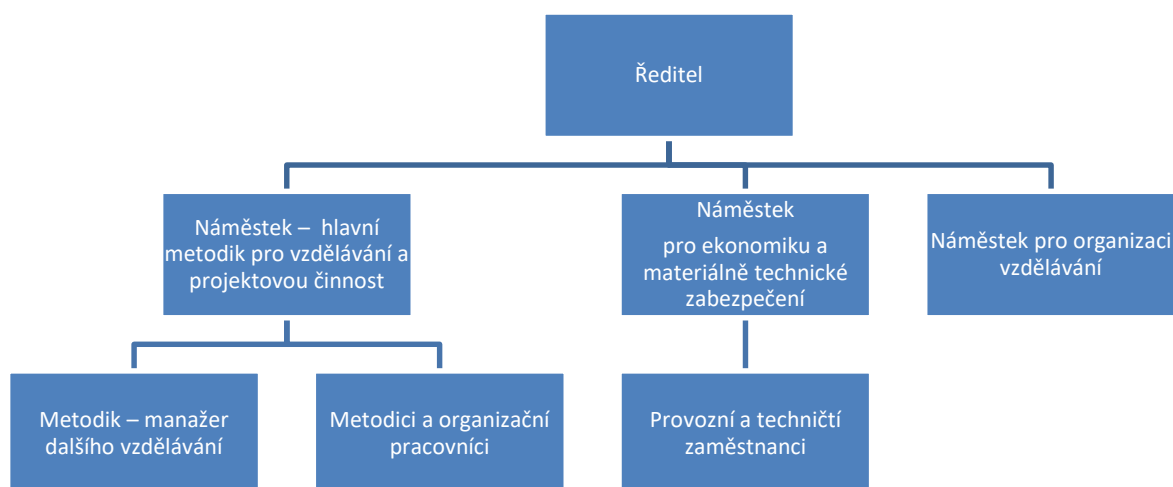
Ředitel

Náměstek – hlavní metodik pro vzdělávání a projektovou činnost

Náměstek
pro ekonomiku a materiálně technické zabezpečení

Náměstek pro organizaci vzdělávání

Metodik – manažer dalšího vzdělávání

Metodici a organizační pracovníci

Provozní a techničtí zaměstnanci